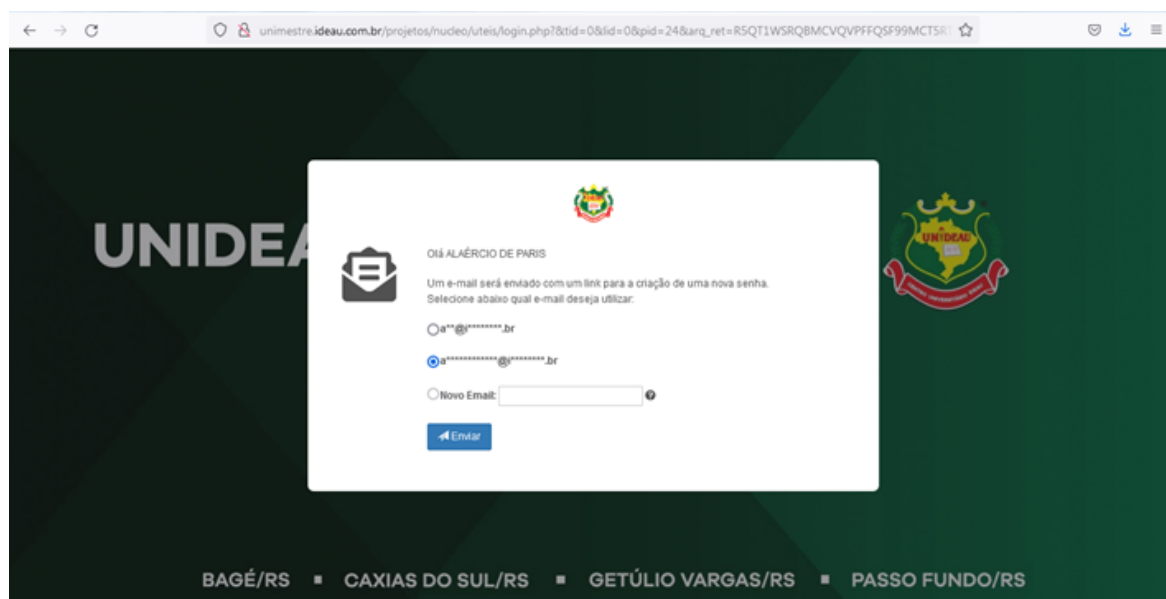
unimestre.ideau.com.br/projetos/nucleo/uteis/login.php?&tid=0&lid=0&pid=24&arq_ret=RSQT1WSRQBMCVQVPFFQSF99MCT5R

UNIDEA

UNIDEAU

Olá ALAÉRCIO DE PARIS

Um e-mail será enviado com um link para a criação de uma nova senha. Selecione abaixo qual e-mail deseja utilizar:

a**@i********.br

a*************@i********.br

Novo Email:

Enviar

BAGÉ/RS ▪ CAXIAS DO SUL/RS ▪ GETÚLIO VARGAS/RS ▪ PASSO FUNDO/RS